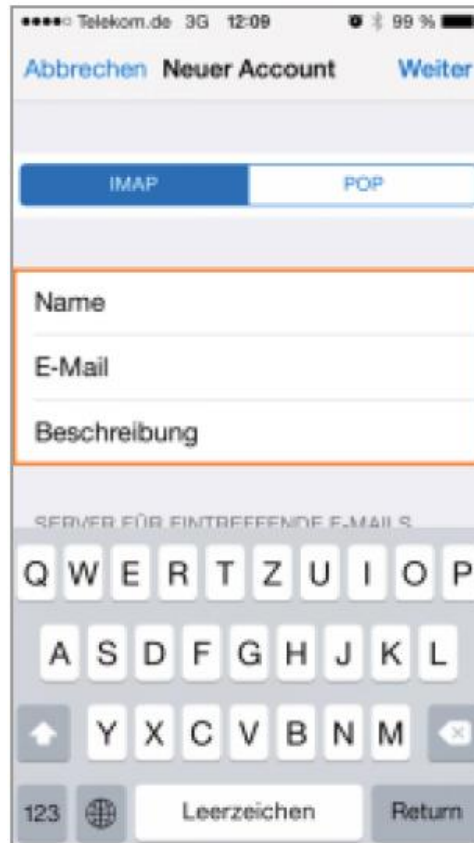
●●●●○ Telekom.de 3G 12:09 99 %

Abbrechen Neuer Account Weiter

IMAP POP

Name

E-Mail

Beschreibung

SERVER FÜR EINTREFFENDE E-MAILS

Q W E R T Z U I O P

A S D F G H J K L

Y X C V B N M

123 Leerzeichen Return